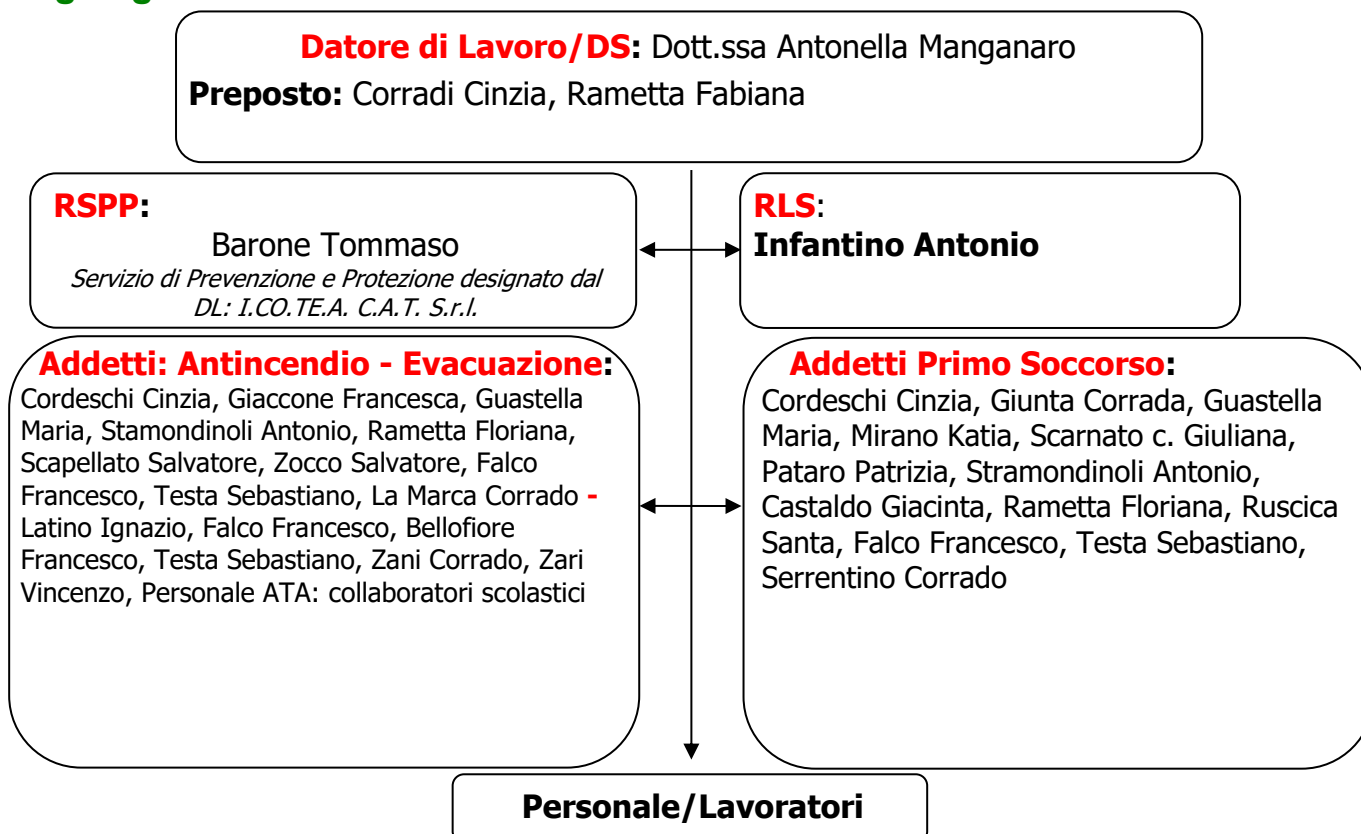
Datore di Lavoro/DS: Dott.ssa Antonella Manganaro

Preposto: Corradi Cinzia, Rametta Fabiana

RSPP:

Barone Tommaso

Servizio di Prevenzione e Protezione designato dal DL: I.CO.TE.A. C.A.T. S.r.l.

RLS:

Infantino Antonio

Addetti: Antincendio - Evacuazione:

Cordeschi Cinzia, Giaccone Francesca, Guastella Maria, Stamondinoli Antonio, Rametta Floriana, Scapellato Salvatore, Zocco Salvatore, Falco Francesco, Testa Sebastiano, La Marca Corrado - Latino Ignazio, Falco Francesco, Bellofiore Francesco, Testa Sebastiano, Zani Corrado, Zari Vincenzo, Personale ATA: collaboratori scolastici

Addetti Primo Soccorso:

Cordeschi Cinzia, Giunta Corrada, Guastella Maria, Mirano Katia, Scarnato c. Giuliana, Pataro Patrizia, Stramondinoli Antonio, Castaldo Giacinta, Rametta Floriana, Ruscica Santa, Falco Francesco, Testa Sebastiano, Serrentino Corrado

Personale/Lavoratori